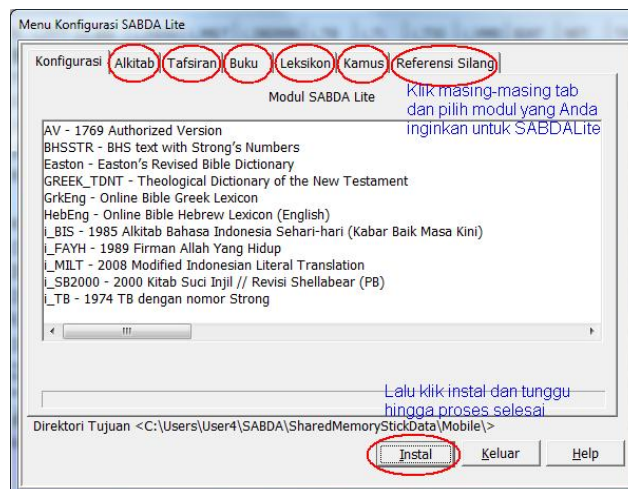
Menu Konfigurasi SABDA Lite

Konfigurasi | Alkitab | Tafsiran | Buku | Leksikon | Kamus | Referensi Silang

Modul SABDA Lite

Klik masing-masing tab dan pilih modul yang Anda inginkan untuk SABDALite

AV - 1769 Authorized Version
BHSSTR - BHS text with Strong's Numbers
Easton - Easton's Revised Bible Dictionary
GREEK_TDNT - Theological Dictionary of the New Testament
GrkEng - Online Bible Greek Lexicon
HebEng - Online Bible Hebrew Lexicon (English)
i_BIS - 1985 Alkitab Bahasa Indonesia Sehari-hari (Kabar Baik Masa Kini)
i_FAYH - 1989 Firman Allah Yang Hidup
i_MILT - 2008 Modified Indonesian Literal Translation
i_SB2000 - 2000 Kitab Suci Injil // Revisi Shellabear (PB)
i_TB - 1974 TB dengan nomor Strong

Lalu klik instal dan tunggu hingga proses selesai

Direktori Tujuan <C:\Users\User4\SABDA\SharedMemoryStickData\Mobile\>

Instal | Keluar | Help